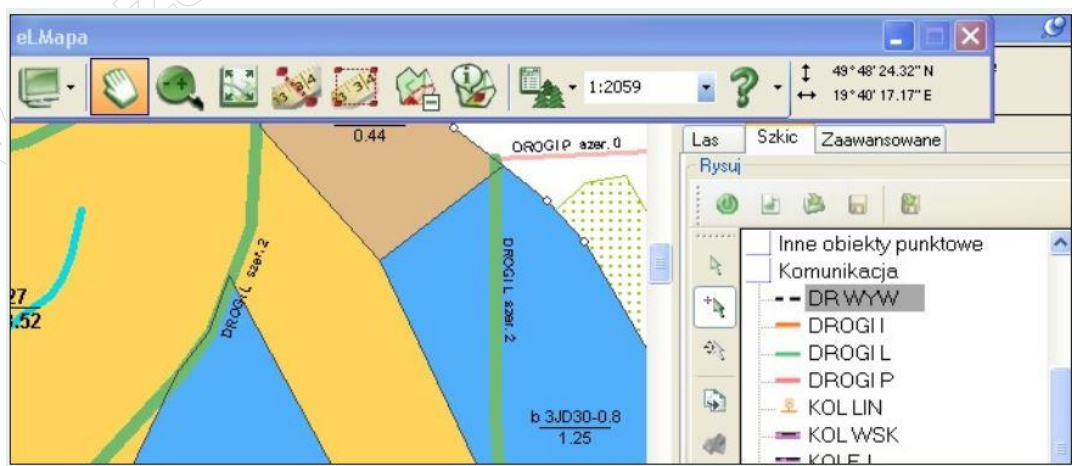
eLMapa

1:2059

49° 48' 24.32" N
19° 40' 17.17" E

0.44

DROGI P szer. 0

DROGI L szer. 2

DROGI L szer. 2

27
5.52

b 3JD30-0.8
1.25

Las | Szkic | Zaawansowane

Rysuj

Inne obiekty punktowe
Komunikacja
DR WYW
DROGI I
DROGI L
DROGI P
KOL LIN
KOL WSK
KOLE I